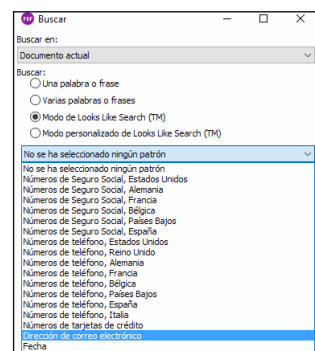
Buscar
Buscar en:
Documento actual
Buscar:
Una palabra o frase
Varias palabras o frases
Modo de Looks Like Search (TM)
Modo personalizado de Looks Like Search (TM)
No se ha seleccionado ningún patrón
No se ha seleccionado ningún patrón
Números de Seguro Social, Estados Unidos
Números de Seguro Social, Alemania
Números de Seguro Social, Francia
Números de Seguro Social, Bélgica
Números de Seguro Social, Países Bajos
Números de Seguro Social, España
Números de teléfono, Estados Unidos
Números de teléfono, Reino Unido
Números de teléfono, Alemania
Números de teléfono, Francia
Números de teléfono, Bélgica
Números de teléfono, Países Bajos
Números de teléfono, España
Números de teléfono, Italia
Números de tarjetas de crédito
Dirección de correo electrónico
Fecha